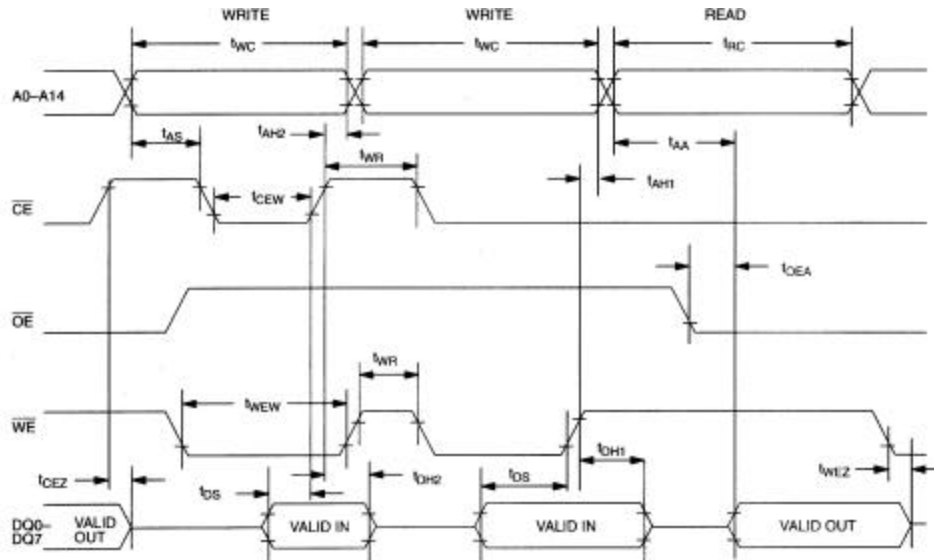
WRITE

WRITE

READ

$t_{WC}$

$t_{WC}$

$t_{RC}$

A0–A14

$t_{AS}$

$t_{AH2}$

$t_{AA}$

$t_{WR}$

$t_{AH1}$

$\overline{CE}$

$t_{CEW}$

$t_{OEA}$

$\overline{OE}$

$t_{WR}$

$t_{WEW}$

$\overline{WE}$

$t_{DH1}$

$t_{CEZ}$

$t_{DH2}$

$t_{DS}$

$t_{WEZ}$

$t_{DS}$

DQ0–DQ7

VALID OUT

VALID IN

VALID IN

VALID OUT